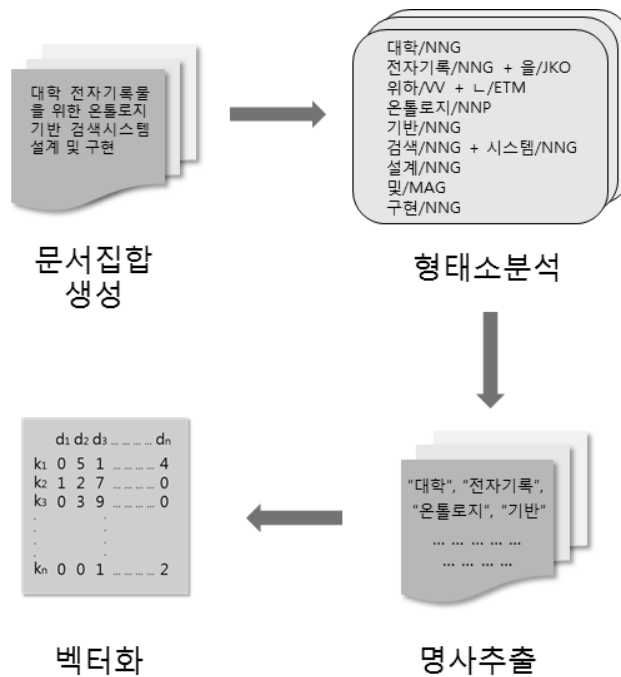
대학 전자기록물을 위한 온톨로지 기반 검색시스템 설계 및 구현

문서집합 생성

대학/NNG
전자기록/NNG + 을/JKO
위하/VV + ㄴ/ETM
온톨로지/NNP
기반/NNG
검색/NNG + 시스템/NNG
설계/NNG
및/MAG
구현/NNG

형태소분석

"대학", "전자기록", "온톨로지", "기반"
... ... ... ... ...
... ... ... ...

명사추출

| | $d_1$ | $d_2$ | $d_3$ | ... | $d_n$ |
|---|---|---|---|---|---|
| $k_1$ | 0 | 5 | 1 | ... | 4 |
| $k_2$ | 1 | 2 | 7 | ... | 0 |
| $k_3$ | 0 | 3 | 9 | ... | 0 |
| . | | | . | | |
| $k_n$ | 0 | 0 | 1 | ... | 2 |

벡터화